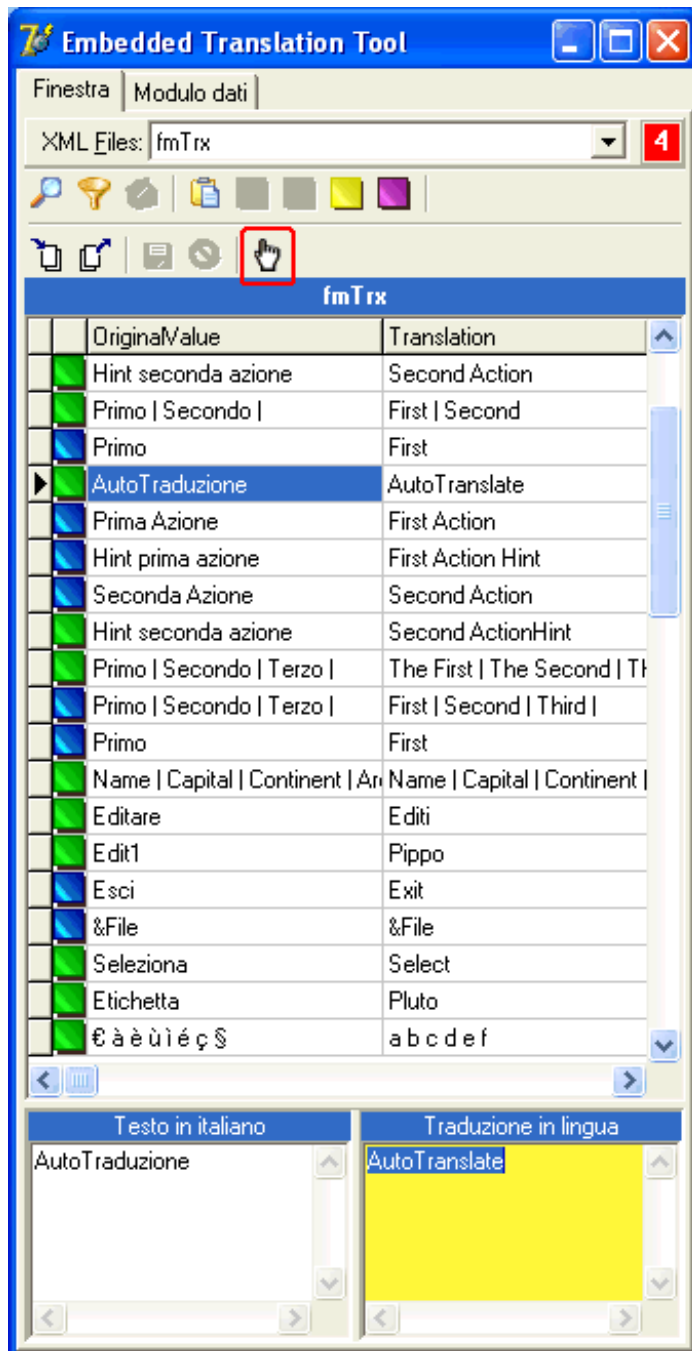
Embedded Translation Tool

Finestra | Modulo dati

XML Files: fmTrx

4

fmTrx

| OriginalValue | Translation |
|---|---|
| Hint seconda azione | Second Action |
| Primo \| Secondo \| | First \| Second |
| Primo | First |
| AutoTraduzione | AutoTranslate |
| Prima Azione | First Action |
| Hint prima azione | First Action Hint |
| Seconda Azione | Second Action |
| Hint seconda azione | Second ActionHint |
| Primo \| Secondo \| Terzo \| | The First \| The Second \| Th |
| Primo \| Secondo \| Terzo \| | First \| Second \| Third \| |
| Primo | First |
| Name \| Capital \| Continent \| Ar | Name \| Capital \| Continent \| |
| Editare | Editi |
| Edit1 | Pippo |
| Esci | Exit |
| &File | &File |
| Seleziona | Select |
| Etichetta | Pluto |
| € à è ù ì é ç § | a b c d e f |

Testo in italiano
AutoTraduzione

Traduzione in lingua
AutoTranslate